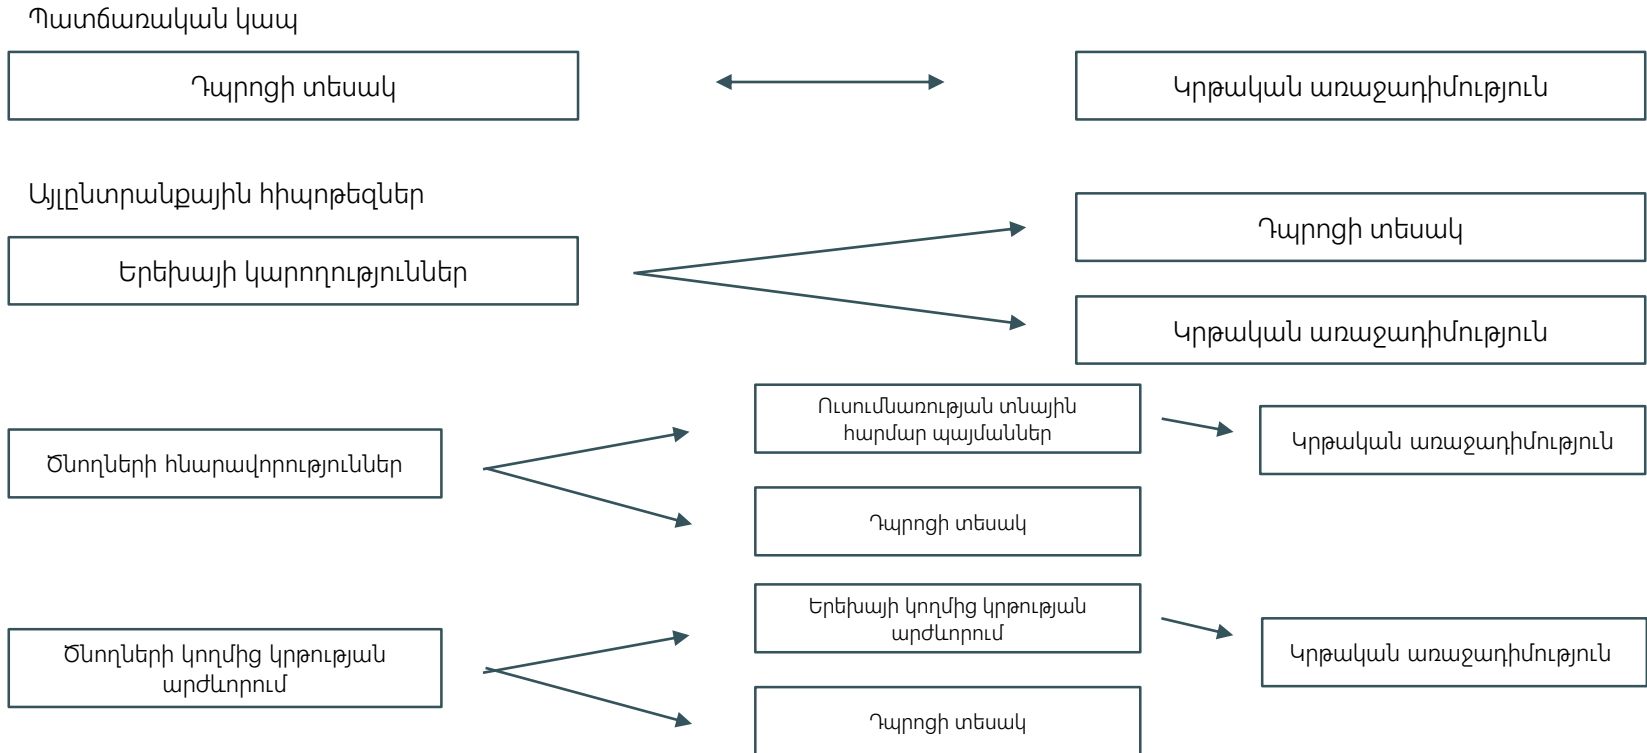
Պատճառական կապ

Դպրոցի տեսակ

Կրթական առաջադիմություն

Այլընտրանքային հիպոթեզներ

Երեխայի կարողություններ

Դպրոցի տեսակ

Կրթական առաջադիմություն

Ծնողների հնարավորություններ

Ուսումնառության տնային հարմար պայմաններ

Կրթական առաջադիմություն

Դպրոցի տեսակ

Ծնողների կողմից կրթության արժևորում

Երեխայի կողմից կրթության արժևորում

Կրթական առաջադիմություն

Դպրոցի տեսակ